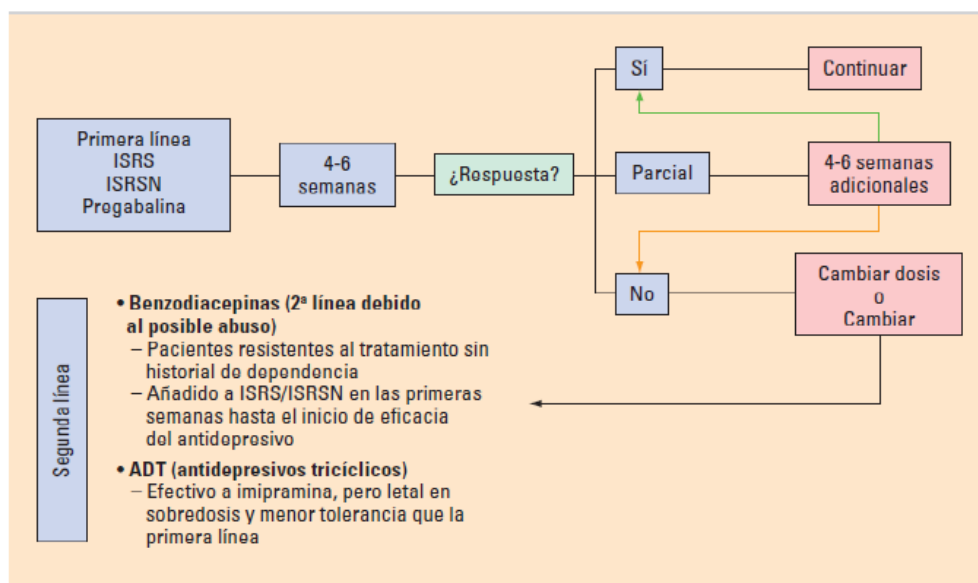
Primera línea
ISRS
ISRSN
Pregabalina

4-6 semanas

¿Respuesta?

Sí

Continuar

Parcial

4-6 semanas adicionales

No

Cambiar dosis
o
Cambiar

Segunda línea

• Benzodiacepinas (2ª línea debido al posible abuso)
– Pacientes resistentes al tratamiento sin historial de dependencia
– Añadido a ISRS/ISRSN en las primeras semanas hasta el inicio de eficacia del antidepresivo

• ADT (antidepresivos tricíclicos)
– Efectivo a imipramina, pero letal en sobredosis y menor tolerancia que la primera línea